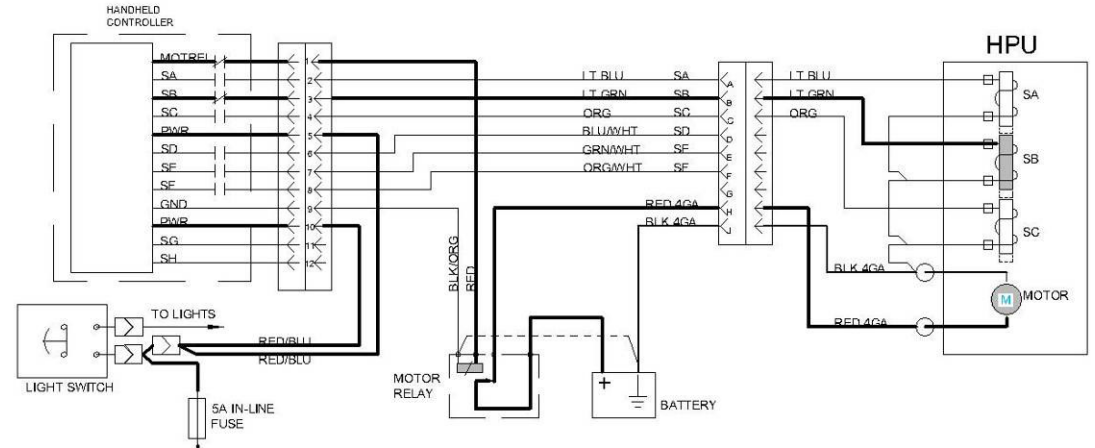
HANDHELD CONTROLLER

HPU

MOTREL
SA
SB
SC
PWR
SD
SE
SF
GND
PWR
SG
SH

1
2
3
4
5
6
7
8
9
10
11
12

LT BLU SA
LT GRN SB
ORG SC
BLU/WHT SD
GRN/WHT SE
ORG/WHT SF
RED 4GA
BLK 4GA

A
B
C
D
E
F
G
H
J

LT BLU
LT GRN
ORG

SA
SB
SC

BLK/ORG
RED

BLK 4GA
RED 4GA

M
MOTOR

TO LIGHTS
RED/BLU
RED/BLU

LIGHT SWITCH

5A IN-LINE FUSE

MOTOR RELAY

+
BATTERY